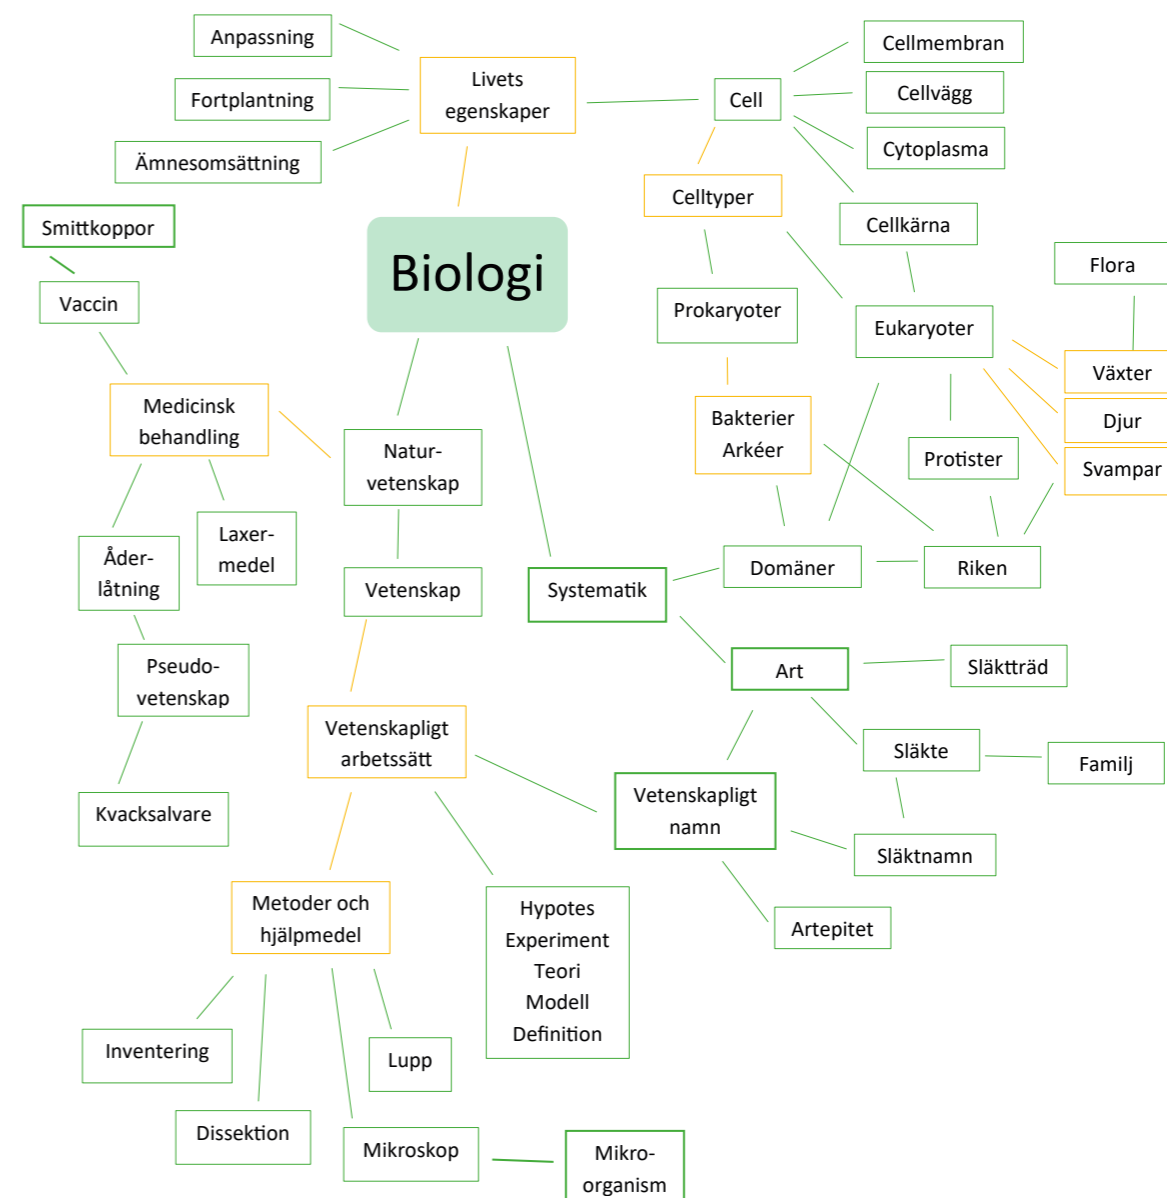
Anpassning

Fortplantning

Ämnesomsättning

Livets egenskaper

Cell

Cellmembran

Cellvägg

Cytoplasma

Cellkärna

Celltyper

Smittkoppor

Vaccin

Biologi

Prokaryoter

Eukaryoter

Flora

Växter

Djur

Svampar

Medicinsk behandling

Natur-vetenskap

Bakterier Arkéer

Protister

Åder-låtning

Laxer-medel

Vetenskap

Systematik

Domäner

Riken

Pseudo-vetenskap

Art

Släktträd

Vetenskapligt arbetssätt

Släkte

Familj

Kvacksalvare

Vetenskapligt namn

Släktnamn

Metoder och hjälpmedel

Hypotes Experiment Teori Modell Definition

Artepitet

Inventering

Lupp

Dissektion

Mikroskop

Mikro-organism